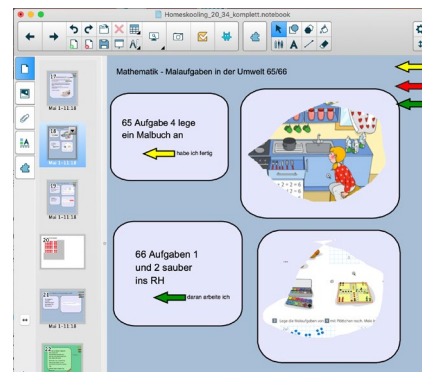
Homeskooling_20_34_komplett.notebook

Mathematik - Malaufgaben in der Umwelt 65/66

65 Aufgabe 4 lege ein Malbuch an

habe ich fertig

66 Aufgaben 1 und 2 sauber ins RH

daran arbeite ich

17
Mai 3-11:18

18
Mai 3-11:18

19
Mai 3-11:18

20

21
Mai 3-11:18

22

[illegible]